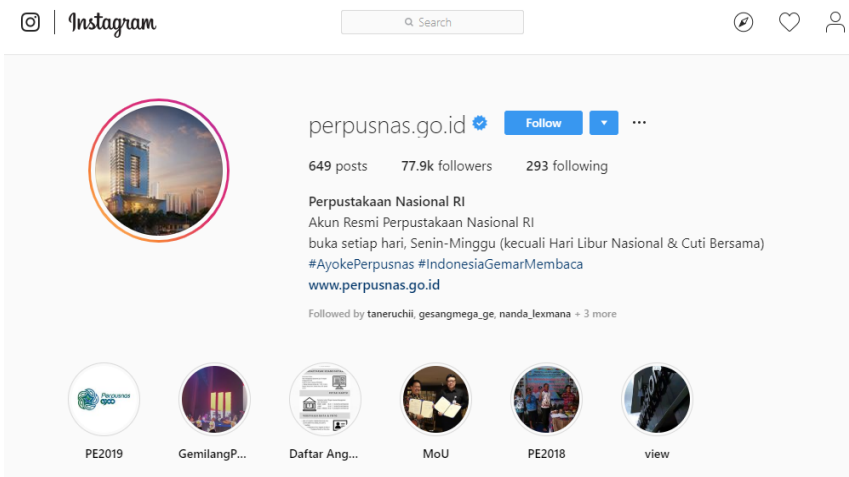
Instagram

Search

perpusnas.go.id

Follow

649 posts 77.9k followers 293 following

Perpustakaan Nasional RI
Akun Resmi Perpustakaan Nasional RI
buka setiap hari, Senin-Minggu (kecuali Hari Libur Nasional & Cuti Bersama)
#AyokePerpusnas #IndonesiaGemarMembaca
www.perpusnas.go.id

Followed by taneruchii, gesangmega_ge, nanda_lexmana + 3 more

Perpusnas go

PE2019 GemilangP... Daftar Ang... MoU PE2018 view